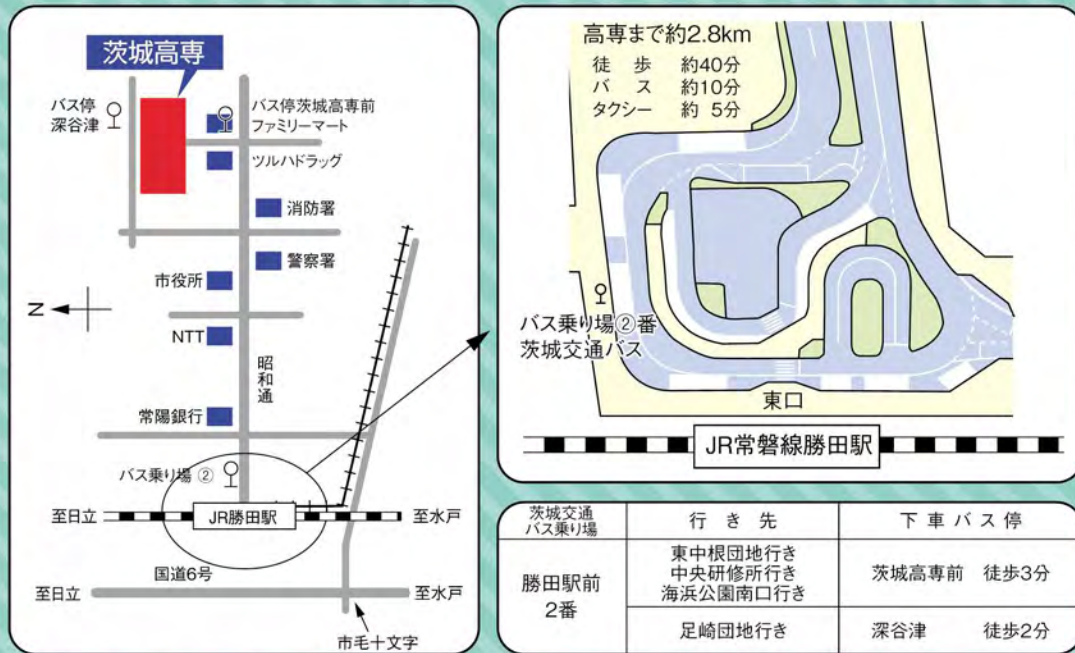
茨城高専

バス停
深谷津

バス停茨城高専前
ファミリーマート

ツルハドラッグ

消防署

警察署

市役所

N

NTT

昭和通

常陽銀行

バス乗り場 ②

至日立

JR勝田駅

至水戸

国道6号

至日立

至水戸

市毛十文字

高専まで約2.8km
徒　歩　約40分
バ　ス　約10分
タクシー　約 5分

バス乗り場②番
茨城交通バス

東口

JR常磐線勝田駅

| 茨城交通バス乗り場 | 行き先 | 下車バス停 |
|---|---|---|
| 勝田駅前 2番 | 東中根団地行き 中央研修所行き 海浜公園南口行き | 茨城高専前　徒歩3分 |
| | 足崎団地行き | 深谷津　徒歩2分 |